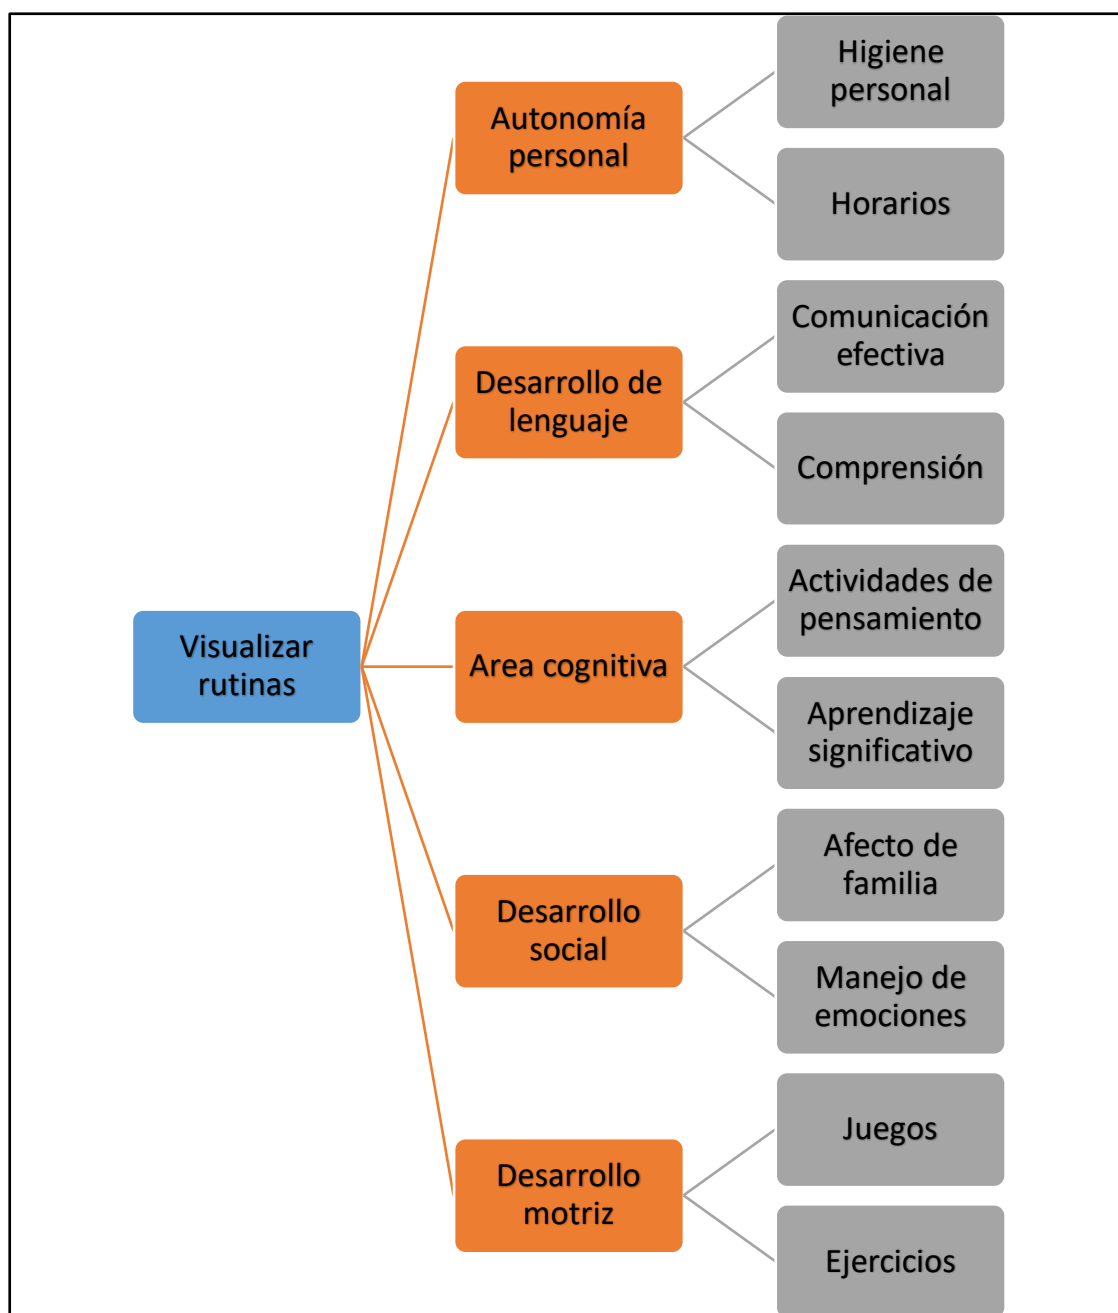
Visualizar rutinas

Autonomía personal

Higiene personal

Horarios

Desarrollo de lenguaje

Comunicación efectiva

Comprensión

Area cognitiva

Actividades de pensamiento

Aprendizaje significativo

Desarrollo social

Afecto de familia

Manejo de emociones

Desarrollo motriz

Juegos

Ejercicios